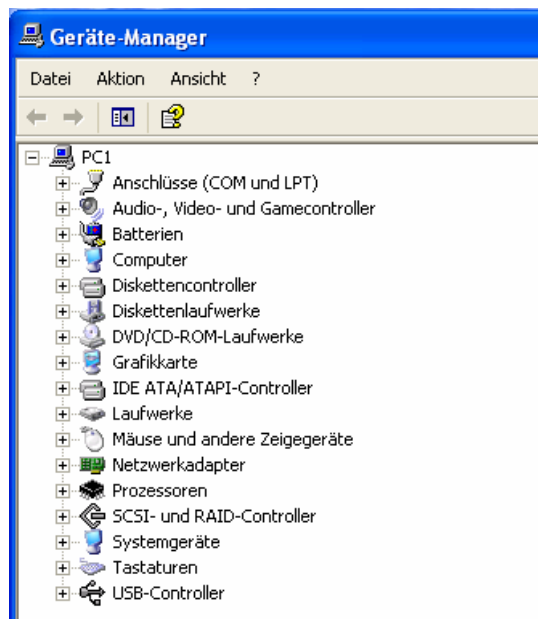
Geräte-Manager

Datei Aktion Ansicht ?

PC1
Anschlüsse (COM und LPT)
Audio-, Video- und Gamecontroller
Batterien
Computer
Diskettencontroller
Diskettenlaufwerke
DVD/CD-ROM-Laufwerke
Grafikkarte
IDE ATA/ATAPI-Controller
Laufwerke
Mäuse und andere Zeigegeräte
Netzwerkadapter
Prozessoren
SCSI- und RAID-Controller
Systemgeräte
Tastaturen
USB-Controller